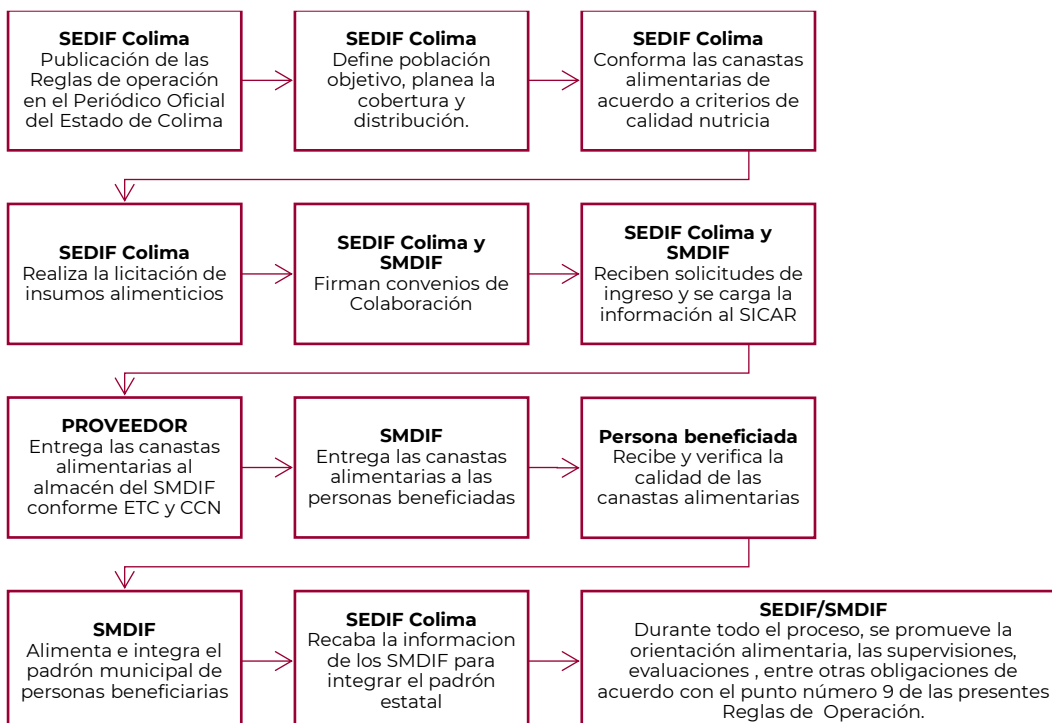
**SEDIF Colima**
Publicación de las Reglas de operación en el Periódico Oficial del Estado de Colima

**SEDIF Colima**
Define población objetivo, planea la cobertura y distribución.

**SEDIF Colima**
Conforma las canastas alimentarias de acuerdo a criterios de calidad nutricia

**SEDIF Colima**
Realiza la licitación de insumos alimenticios

**SEDIF Colima y SMDIF**
Firman convenios de Colaboración

**SEDIF Colima y SMDIF**
Reciben solicitudes de ingreso y se carga la información al SICAR

**PROVEEDOR**
Entrega las canastas alimentarias al almacén del SMDIF conforme ETC y CCN

**SMDIF**
Entrega las canastas alimentarias a las personas beneficiadas

**Persona beneficiada**
Recibe y verifica la calidad de las canastas alimentarias

**SMDIF**
Alimenta e integra el padrón municipal de personas beneficiarias

**SEDIF Colima**
Recaba la informacion de los SMDIF para integrar el padrón estatal

**SEDIF/SMDIF**
Durante todo el proceso, se promueve la orientación alimentaria, las supervisiones, evaluaciones , entre otras obligaciones de acuerdo con el punto número 9 de las presentes Reglas de Operación.